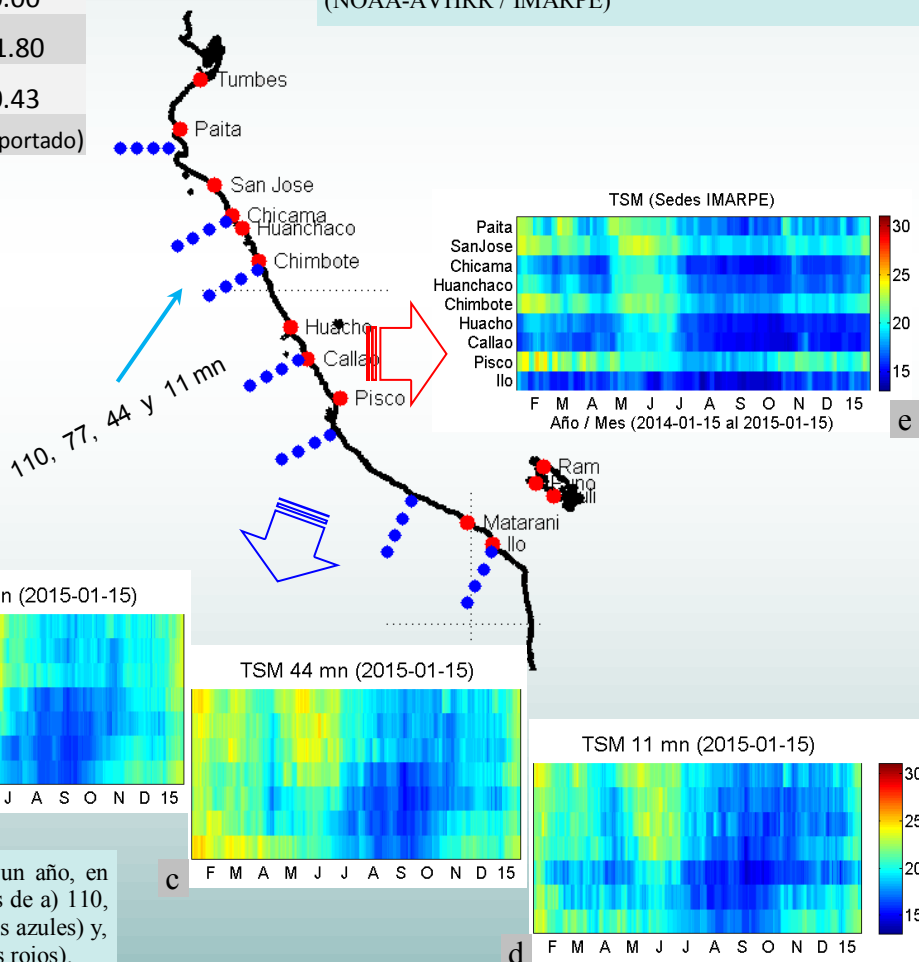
.00
1.80
0.43
portado)
(NOAA-AVHRR / IMARPE)

Tumbes
Paita
San Jose
Chicama
Huanchaco
Chimbote
Huacho
Callao
Pisco
110, 77, 44 y 11 mn
Ram
Puno
Juli
Matarani
Ilo

TSM (Sedes IMARPE)
Paita
SanJose
Chicama
Huanchaco
Chimbote
Huacho
Callao
Pisco
Ilo
30
25
20
15
F M A M J J A S O N D 15
Año / Mes (2014-01-15 al 2015-01-15)
e

n (2015-01-15)
J A S O N D 15

TSM 44 mn (2015-01-15)
F M A M J J A S O N D 15
c

TSM 11 mn (2015-01-15)
30
25
20
15
F M A M J J A S O N D 15
d

un año, en
s de a) 110,
s azules) y,
s rojos).